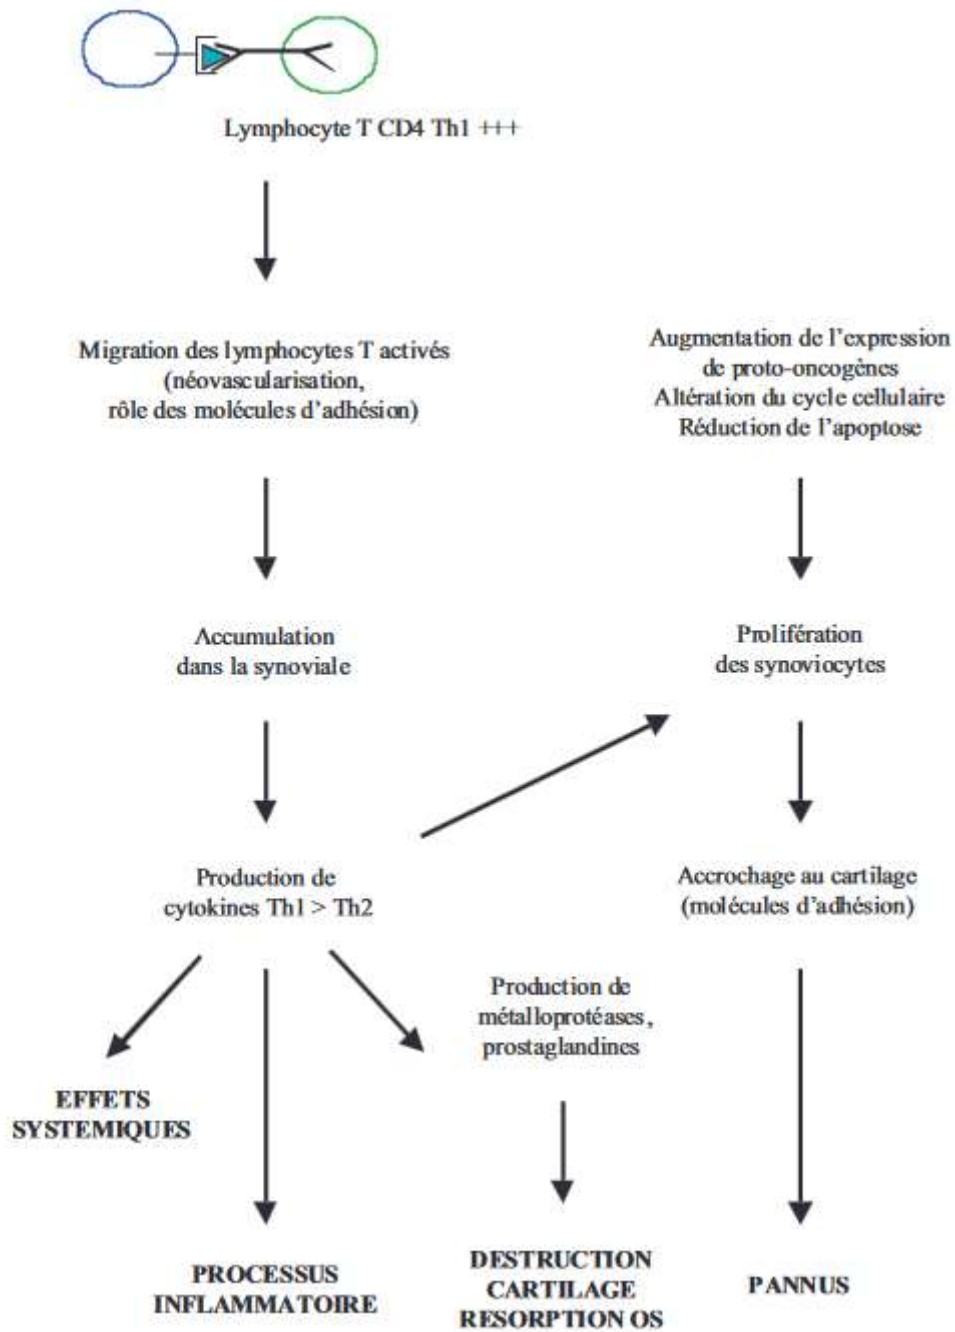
Lymphocyte T CD4 Th1 +++

Migration des lymphocytes T activés (néovascularisation, rôle des molécules d'adhésion)

Augmentation de l'expression de proto-oncogènes
Altération du cycle cellulaire
Réduction de l'apoptose

Accumulation dans la synoviale

Prolifération des synoviocytes

Production de cytokines Th1 > Th2

Accrochage au cartilage (molécules d'adhésion)

Production de métalloprotéases, prostaglandines

EFFETS SYSTEMIQUES

PROCESSUS INFLAMMATOIRE

DESTRUCTION CARTILAGE RESORPTION OS

PANNUS